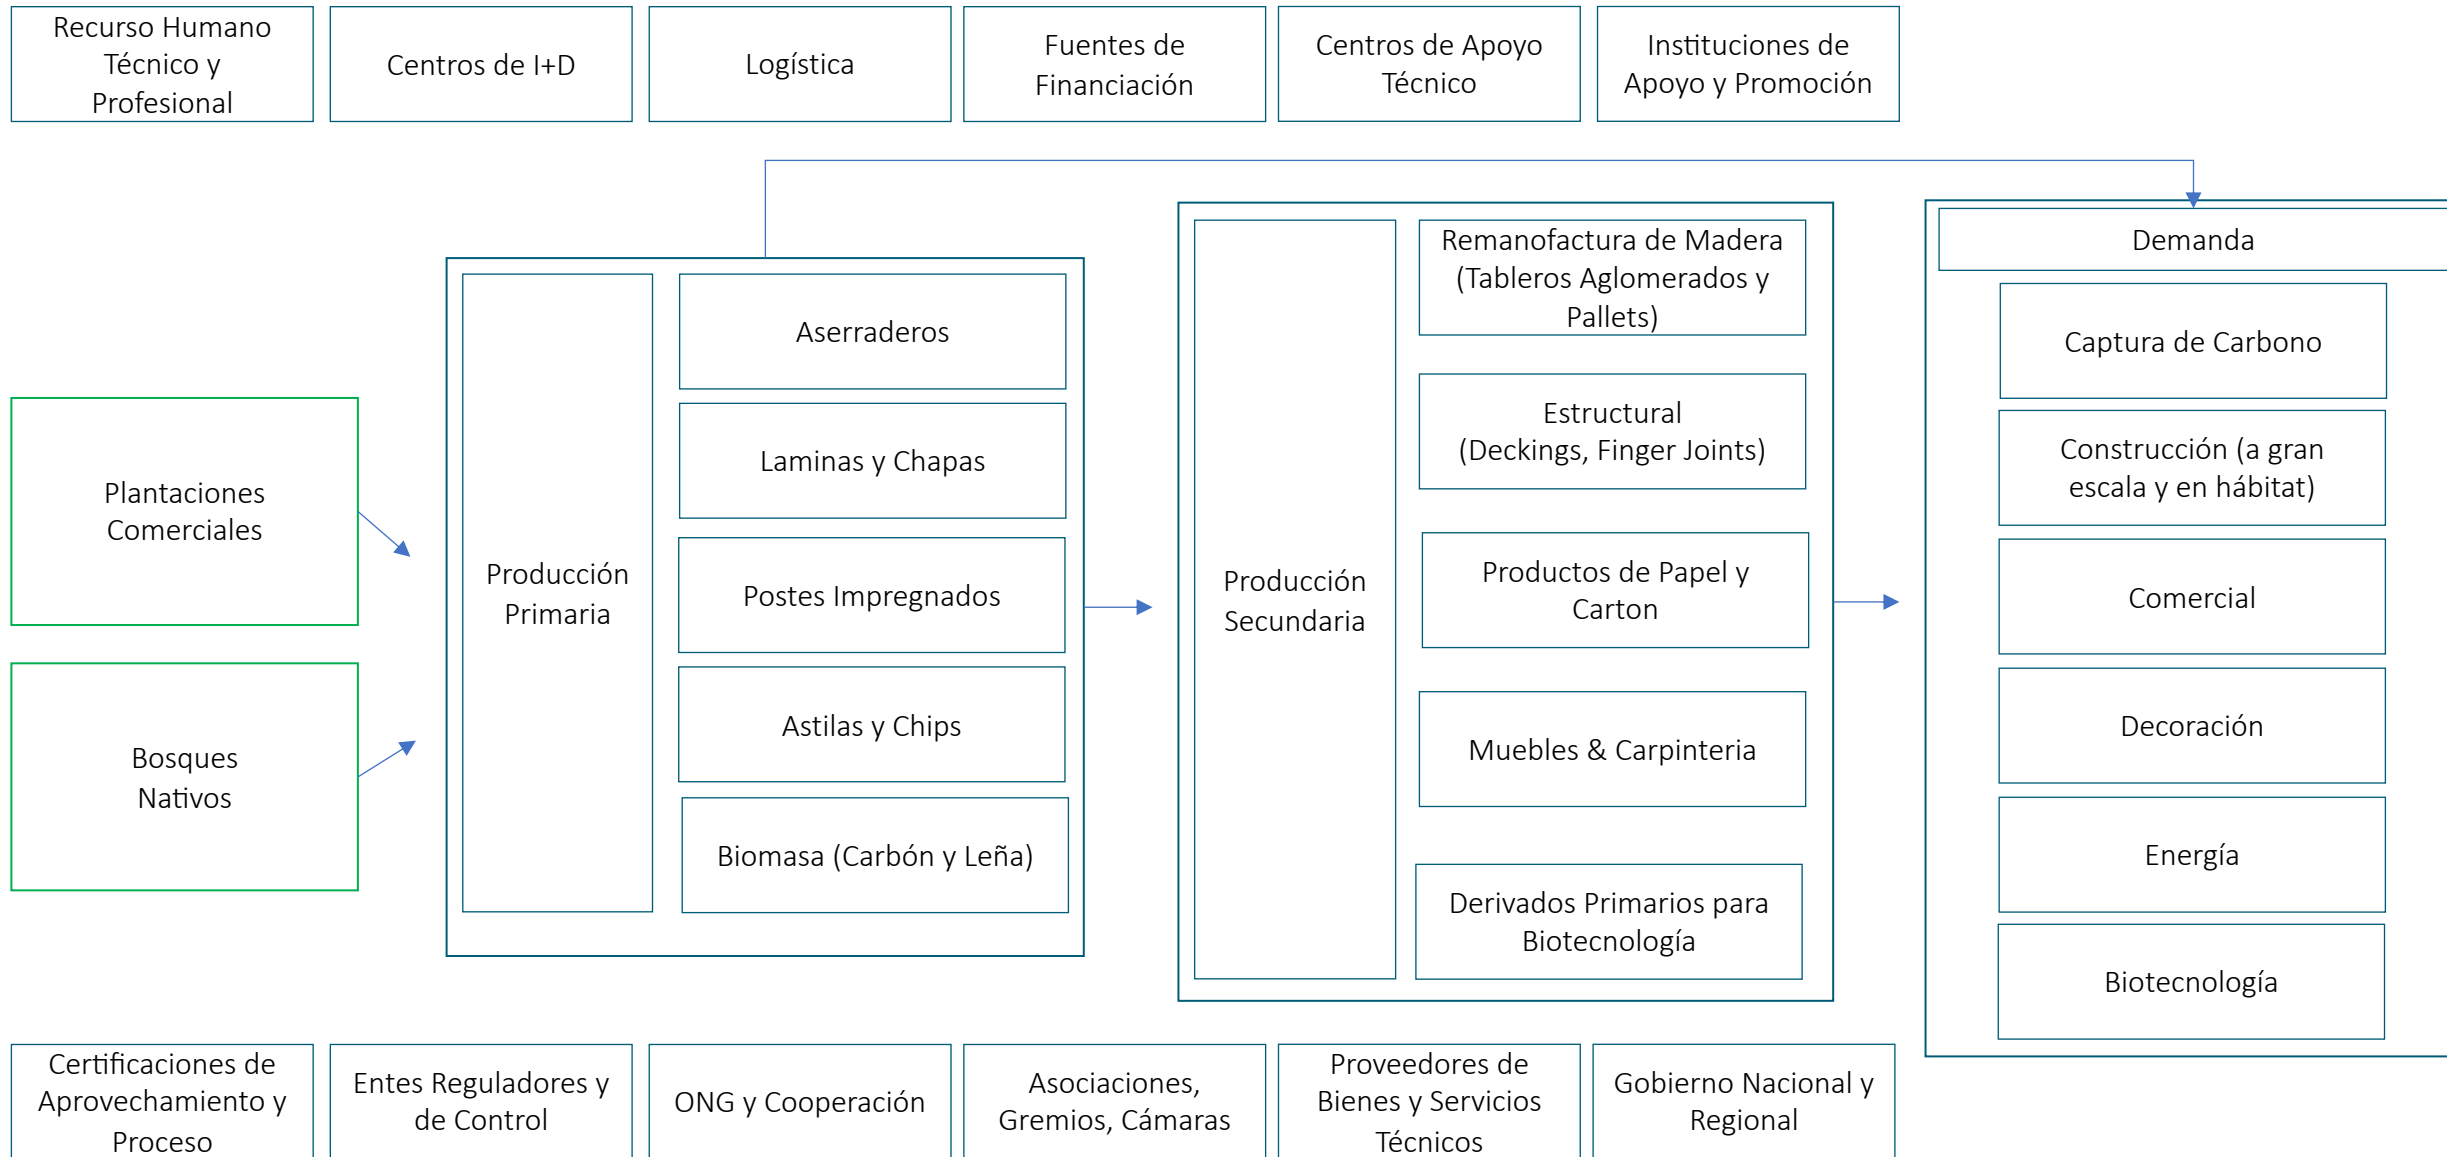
Recurso Humano Técnico y Profesional

Centros de I+D

Logística

Fuentes de Financiación

Centros de Apoyo Técnico

Instituciones de Apoyo y Promoción

Plantaciones Comerciales

Bosques Nativos

Producción Primaria

Aserraderos

Laminas y Chapas

Postes Impregnados

Astilas y Chips

Biomasa (Carbón y Leña)

Producción Secundaria

Remanofactura de Madera (Tableros Aglomerados y Pallets)

Estructural (Deckings, Finger Joints)

Productos de Papel y Carton

Muebles & Carpinteria

Derivados Primarios para Biotecnología

Demanda

Captura de Carbono

Construcción (a gran escala y en hábitat)

Comercial

Decoración

Energía

Biotecnología

Certificaciones de Aprovechamiento y Proceso

Entes Reguladores y de Control

ONG y Cooperación

Asociaciones, Gremios, Cámaras

Proveedores de Bienes y Servicios Técnicos

Gobierno Nacional y Regional